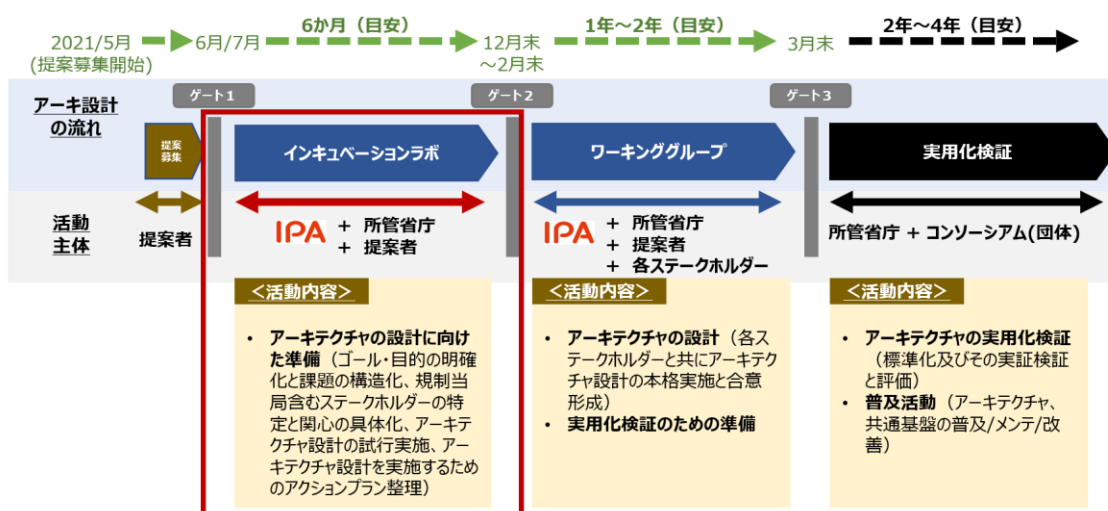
2021/5月
(提案募集開始)
6月/7月
6か月(目安)
12月末
〜2月末
1年〜2年(目安)
3月末
2年〜4年(目安)

アーキ設計の流れ
ゲート1
ゲート2
ゲート3
提案募集
インキュベーションラボ
ワーキンググループ
実用化検証

活動主体
提案者
IPA + 所管省庁
+ 提案者
IPA + 所管省庁
+ 提案者
+ 各ステークホルダー
所管省庁 + コンソーシアム(団体)

<活動内容>
• アーキテクチャの設計に向けた準備(ゴール・目的の明確化と課題の構造化、規制当局含むステークホルダーの特定と関心の具体化、アーキテクチャ設計の試行実施、アーキテクチャ設計を実施するためのアクションプラン整理)

<活動内容>
• アーキテクチャの設計(各ステークホルダーと共にアーキテクチャ設計の本格実施と合意形成)
• 実用化検証のための準備

<活動内容>
• アーキテクチャの実用化検証(標準化及びその実証検証と評価)
• 普及活動(アーキテクチャ、共通基盤の普及/メンテ/改善)